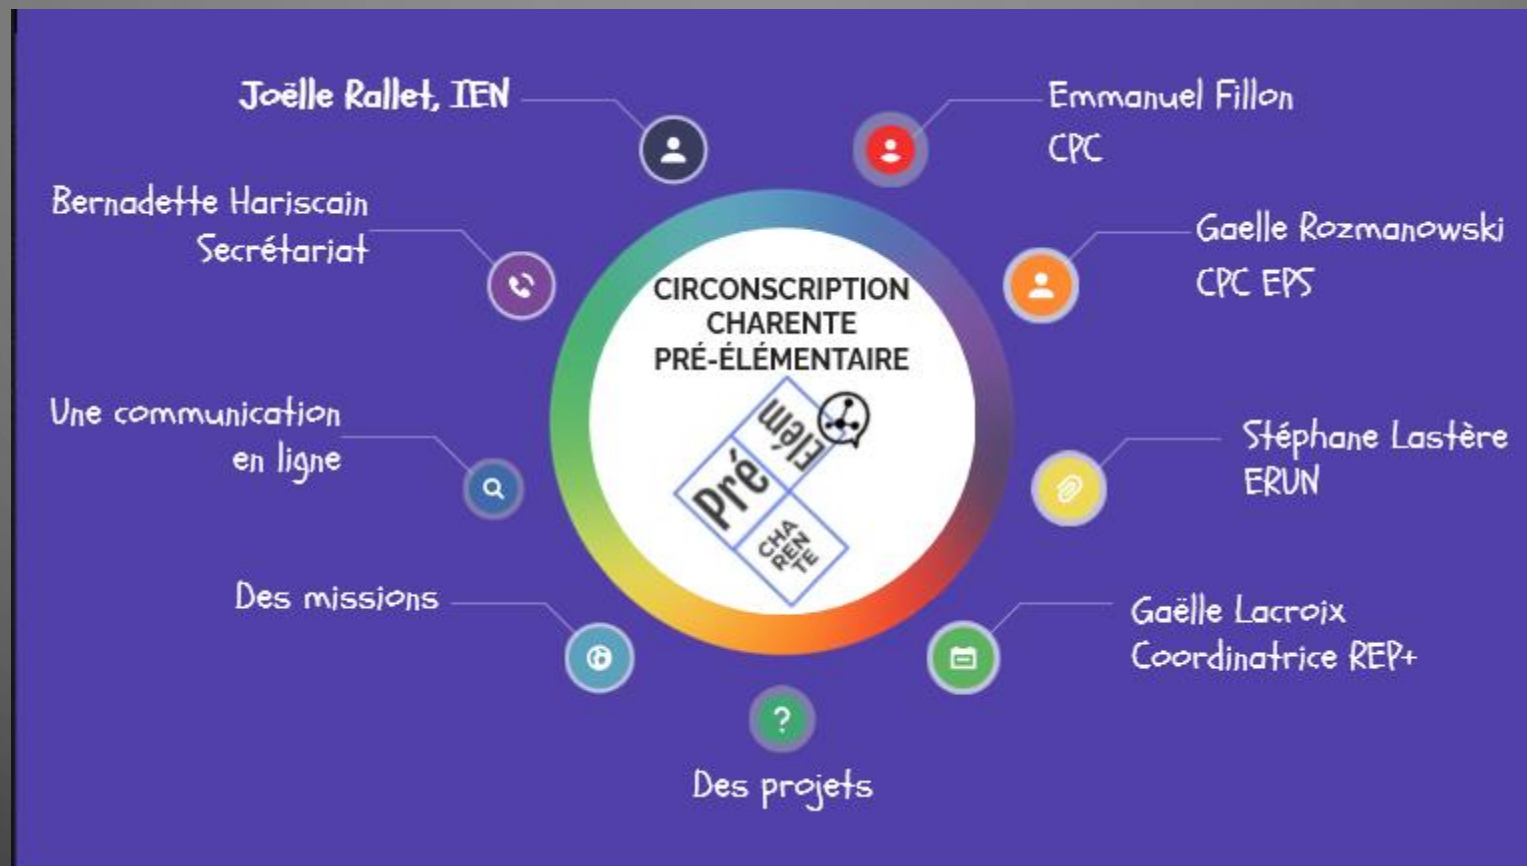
Joëlle Rallet, IEN

Emmanuel Fillon
CPC

Bernadette Hariscain
Secrétariat

Gaelle Rozmanowski
CPC EPS

CIRCONSCRIPTION
CHARENTE
PRÉ-ÉLÉMENTAIRE

Pré
Elem
CHA
REN
TE

Une communication
en ligne

Stéphane Lastère
ERUN

Des missions

Gaëlle Lacroix
Coordinatrice REP+

?

Des projets